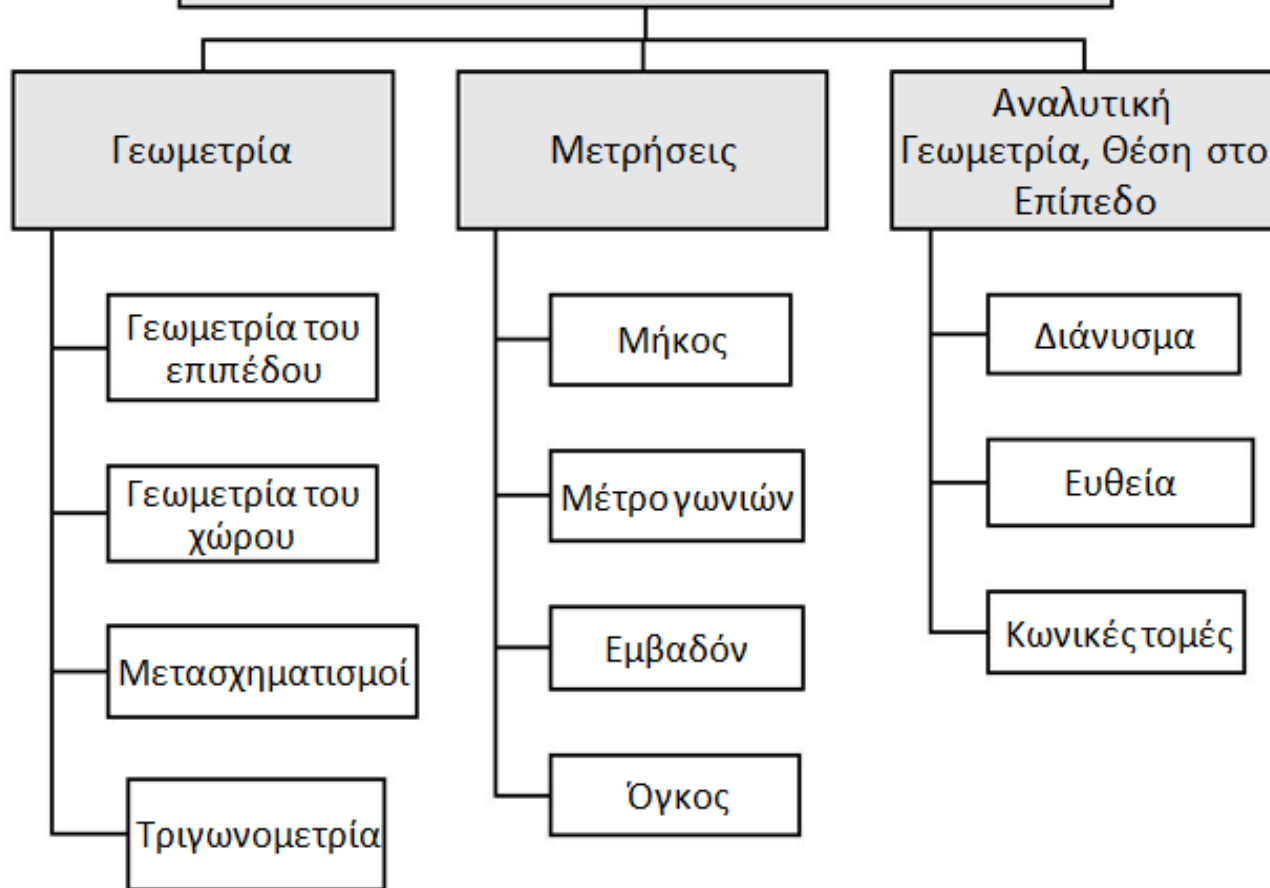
Γεωμετρία

Γεωμετρία του επιπέδου

Γεωμετρία του χώρου

Μετασχηματισμοί

Τριγωνομετρία

Μετρήσεις

Μήκος

Μέτρο γωνιών

Εμβαδόν

Όγκος

Αναλυτική Γεωμετρία, Θέση στο Επίπεδο

Διάνυσμα

Ευθεία

Κωνικές τομές